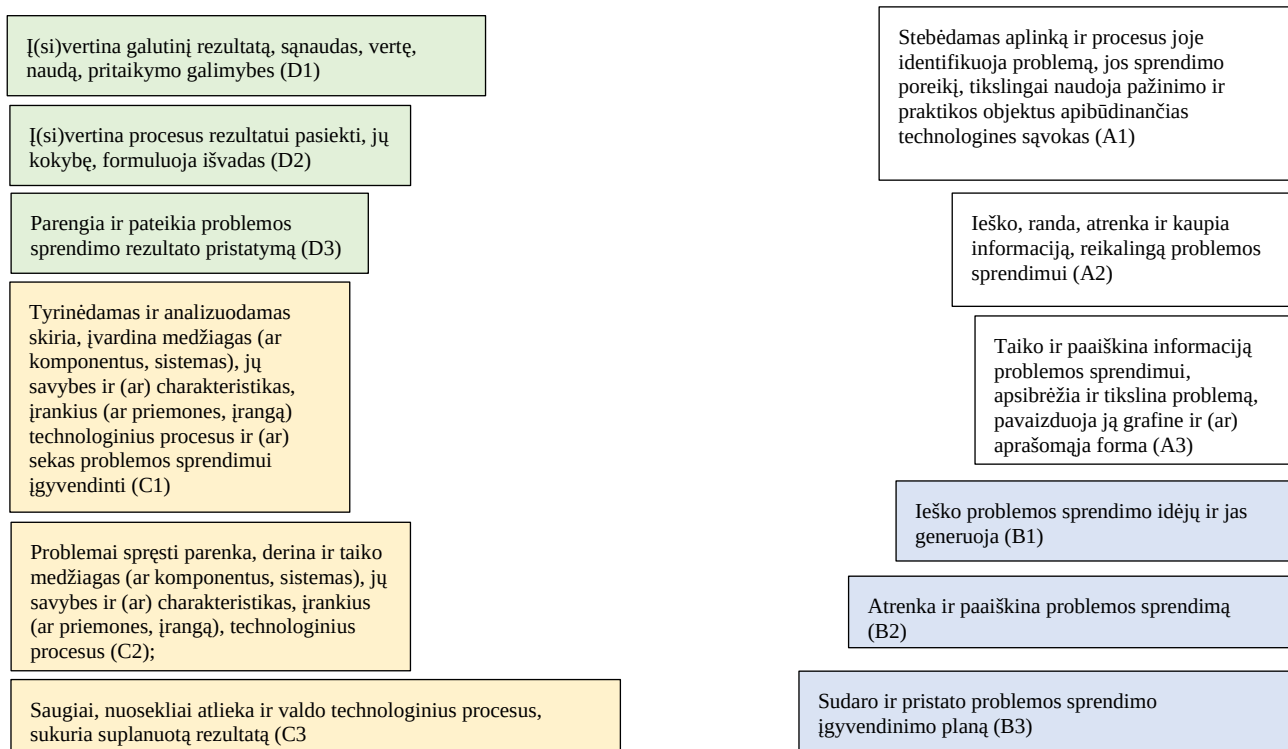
Į(si)vertina galutinį rezultatą, sąnaudas, vertę, naudą, pritaikymo galimybes (D1)

Į(si)vertina procesus rezultatui pasiekti, jų kokybę, formuluoja išvadas (D2)

Parengia ir pateikia problemos sprendimo rezultato pristatymą (D3)

Tyrinėdamas ir analizuodamas skiria, įvardina medžiagas (ar komponentus, sistemas), jų savybes ir (ar) charakteristikas, įrankius (ar priemones, įrangą) technologinius procesus ir (ar) sekas problemos sprendimui įgyvendinti (C1)

Problemai spręsti parenka, derina ir taiko medžiagas (ar komponentus, sistemas), jų savybes ir (ar) charakteristikas, įrankius (ar priemones, įrangą), technologinius procesus (C2);

Saugiai, nuosekliai atlieka ir valdo technologinius procesus, sukuria suplanuotą rezultatą (C3

Stebėdamas aplinką ir procesus joje identifikuoja problemą, jos sprendimo poreikį, tikslingai naudoja pažinimo ir praktikos objektus apibūdinančias technologines sąvokas (A1)

Ieško, randa, atrenka ir kaupia informaciją, reikalingą problemos sprendimui (A2)

Taiko ir paaiškina informaciją problemos sprendimui, apsibrėžia ir tikslina problemą, pavaizduoja ją grafine ir (ar) aprašomąja forma (A3)

Ieško problemos sprendimo idėjų ir jas generuoja (B1)

Atrenka ir paaiškina problemos sprendimą (B2)

Sudaro ir pristato problemos sprendimo įgyvendinimo planą (B3)